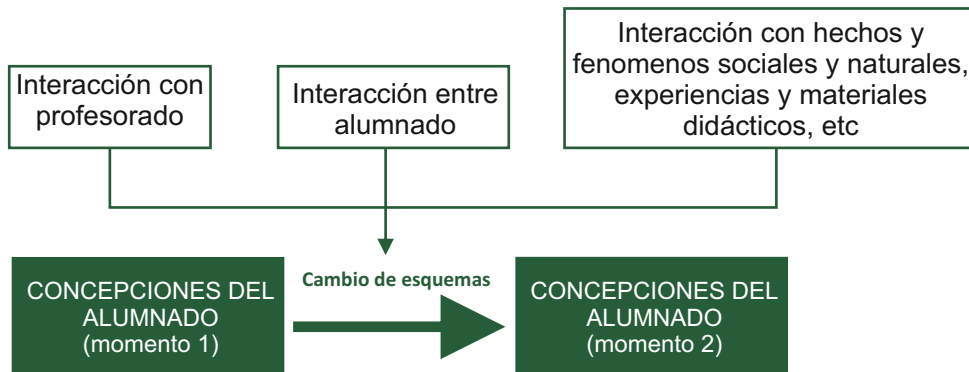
Interacción con profesorado

Interacción entre alumnado

Interacción con hechos y fenomenos sociales y naturales, experiencias y materiales didácticos, etc

CONCEPCIONES DEL ALUMNADO (momento 1)

Cambio de esquemas

CONCEPCIONES DEL ALUMNADO (momento 2)